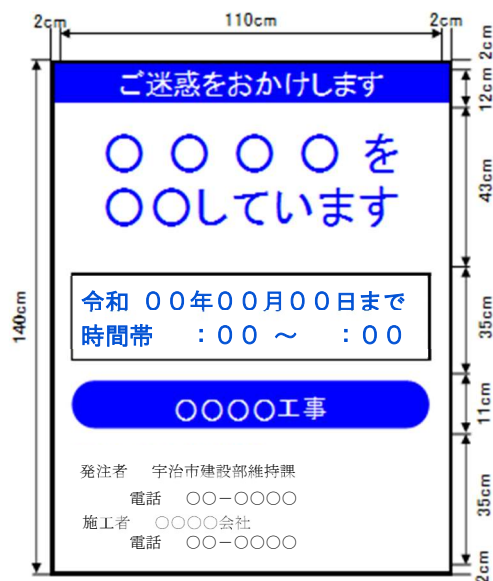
2cm 110cm 2cm

2cm
12cm
43cm
35cm
11cm
35cm
2cm

140cm

ご迷惑をおかけします

○○○○を
○○しています

令和 ００年００月００日まで
時間帯 ：００ 〜 ：００

○○○○工事

発注者 宇治市建設部維持課
電話 ○○－○○○○
施工者 ○○○○会社
電話 ○○－○○○○